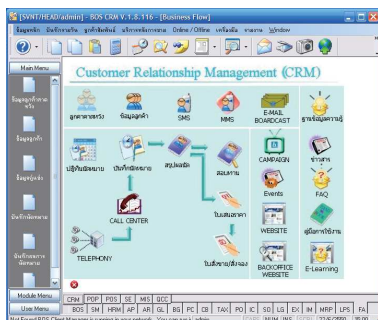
[SVNT/HEAD/admin] : BOS CRM V.1.8.116 - [Business Flow]

ข้อมูลหลัก บันทึกรายวัน ดูรายงาน บริการเสริม Online / Offline เครื่องมือ หน้าต่าง Window

Main Menu

ข้อมูลบริษัท

ข้อมูลลูกค้า

ข้อมูลผู้ขาย

บัญชีรายการ

บันทึกรายการ

Customer Relationship Management (CRM)

ลูกค้ามุ่งหวัง

ข้อมูลลูกค้า

SMS

MMS

E-MAIL BOARDCAST

ฐานข้อมูลความรู้

ปฏิทินนัดหมาย

บันทึกติดตาม

สรุปผลนัด

สอบถาม

CAMPAIGN

ข่าวสาร

Events

FAQ

CALL CENTER

TELEPHONY

ใบเสนอราคา

ใบสั่งขาย/สั่งจอง

WEBSITE

ผู้มีอำนาจใช้งาน

BACKOFFICE WEBSITE

E-Learning

Module Menu

User Menu

CRM POP POS SE MIS QCC

BOS SM HRM AP AR GL BG PC CB TAX PO IC SO LG EX IM MRP LPS FA

Not Found BOS Client Manager is running in your network. You can use 1 admin

NUM INS

12/6/2551 15:00